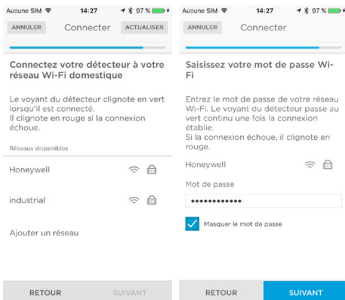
Aucune SIM 14:27 97 %

ANNULER Connecter ACTUALISER

Connectez votre détecteur à votre réseau Wi-Fi domestique

Le voyant du détecteur clignote en vert lorsqu'il est connecté.
Il clignote en rouge si la connexion échoue.

Réseaux disponibles

Honeywell

industrial

Ajouter un réseau

RETOUR SUIVANT

Aucune SIM 14:27 97 %

ANNULER Connecter

Saisissez votre mot de passe Wi-Fi

Entrez le mot de passe de votre réseau Wi-Fi. Le voyant du détecteur sera vert continu une fois la connexion établie.
Si la connexion échoue, il clignote en rouge.

Honeywell

Mot de passe

••••••••••••

Masquer le mot de passe

RETOUR SUIVANT